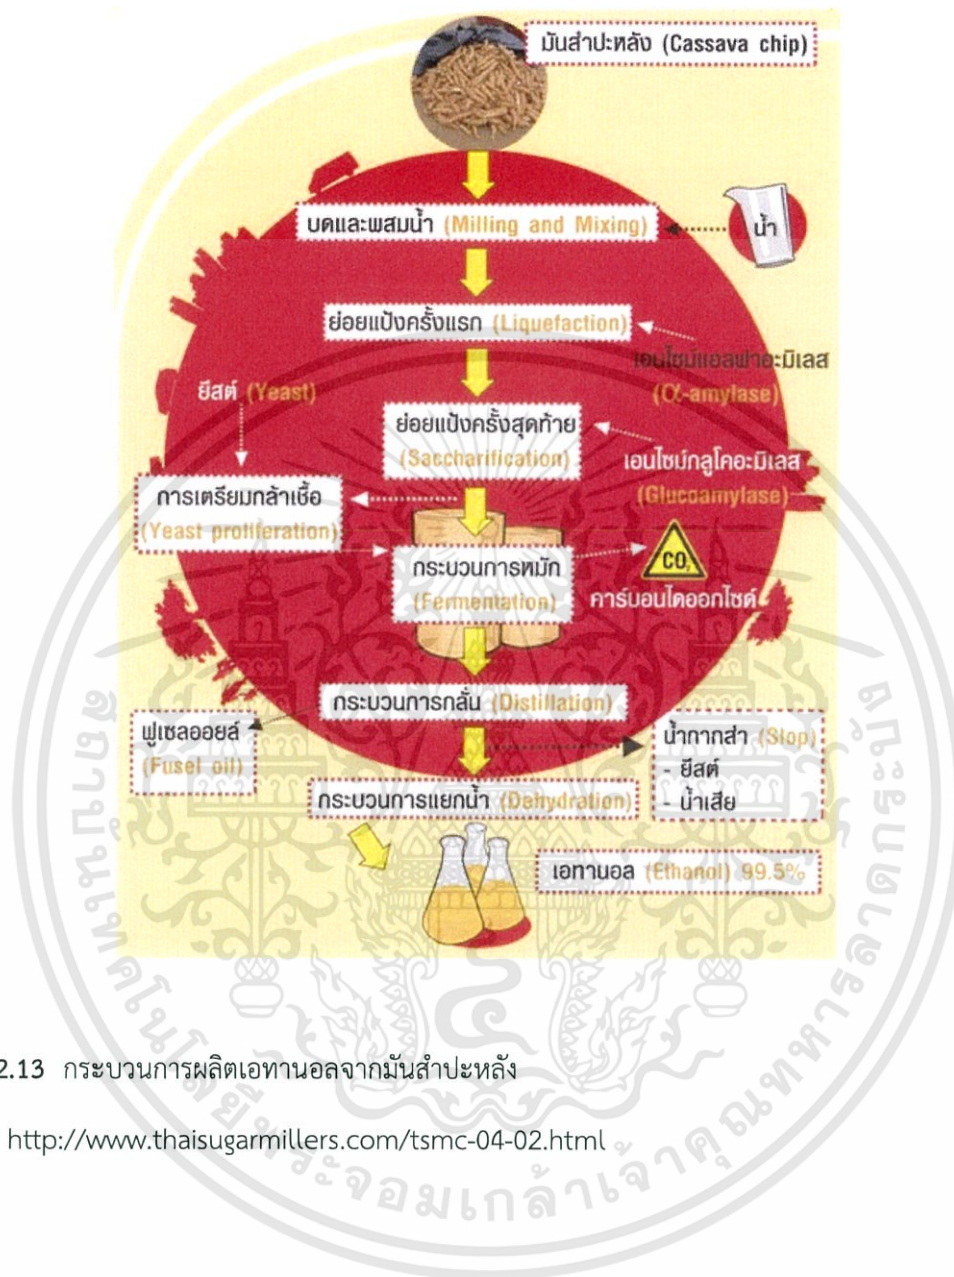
มันสำปะหลัง (Cassava chip)

บดและผสมน้ำ (Milling and Mixing)

น้ำ

ย่อยแป้งครั้งแรก (Liquefaction)

เอนไซม์แอลฟาอะมิเลส ($\alpha$-amylase)

ยีสต์ (Yeast)

ย่อยแป้งครั้งสุดท้าย (Saccharification)

เอนไซม์กลูโคอะมิเลส (Glucoamylase)

การเตรียมกล้าเชื้อ (Yeast proliferation)

กระบวนการหมัก (Fermentation)

$CO_2$

คาร์บอนไดออกไซด์

กระบวนการกลั่น (Distillation)

ฟูเซลออยล์ (Fusel oil)

น้ำกากส่า (Slop)
- ยีสต์
- น้ำเสีย

กระบวนการแยกน้ำ (Dehydration)

เอทานอล (Ethanol) 99.5%

2.13 กระบวนการผลิตเอทานอลจากมันสำปะหลัง

http://www.thaisugarmillers.com/tsmc-04-02.html